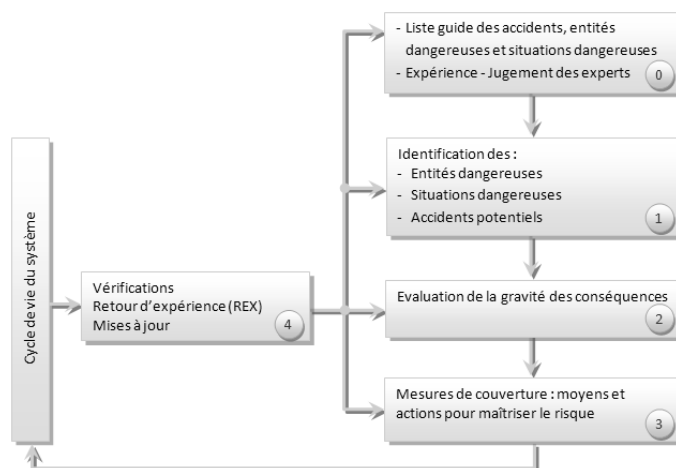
- Liste guide des accidents, entités dangereuses et situations dangereuses
- Expérience - Jugement des experts
0

Identification des :
- Entités dangereuses
- Situations dangereuses
- Accidents potentiels
1

Cycle de vie du système

Vérifications
Retour d'expérience (REX)
Mises à jour
4

Evaluation de la gravité des conséquences
2

Mesures de couverture : moyens et actions pour maîtriser le risque
3